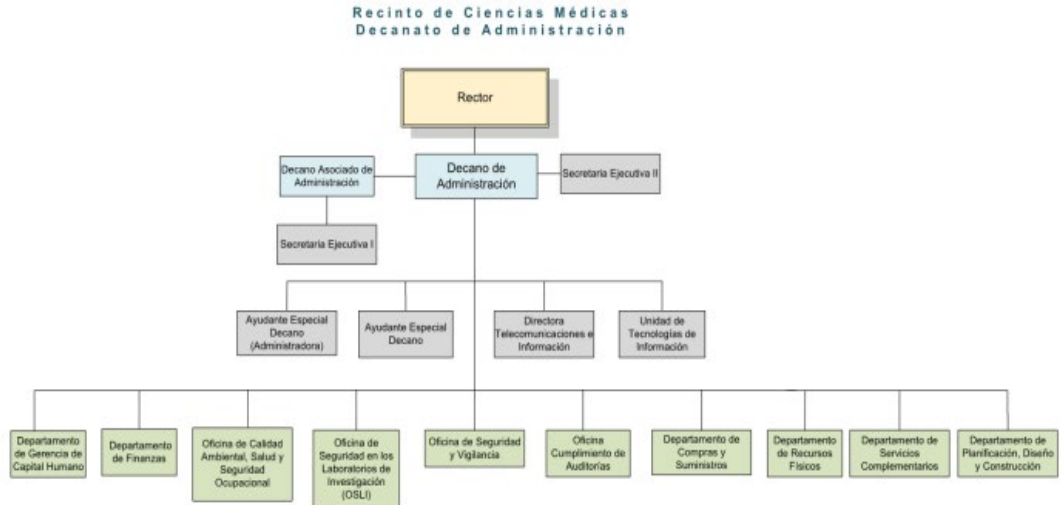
Recinto de Ciencias Médicas
Decanato de Administración

Rector

Decano Asociado de Administración

Decano de Administración

Secretaria Ejecutiva II

Secretaria Ejecutiva I

Ayudante Especial Decano (Administradora)

Ayudante Especial Decano

Directora Telecomunicaciones e Información

Unidad de Tecnologías de Información

Departamento de Gerencia de Capital Humano

Departamento de Finanzas

Oficina de Calidad Ambiental, Salud y Seguridad Ocupacional

Oficina de Seguridad en los Laboratorios de Investigación (OSLI)

Oficina de Seguridad y Vigilancia

Oficina Cumplimiento de Auditorías

Departamento de Compras y Suministros

Departamento de Recursos Físicos

Departamento de Servicios Complementarios

Departamento de Planificación, Diseño y Construcción